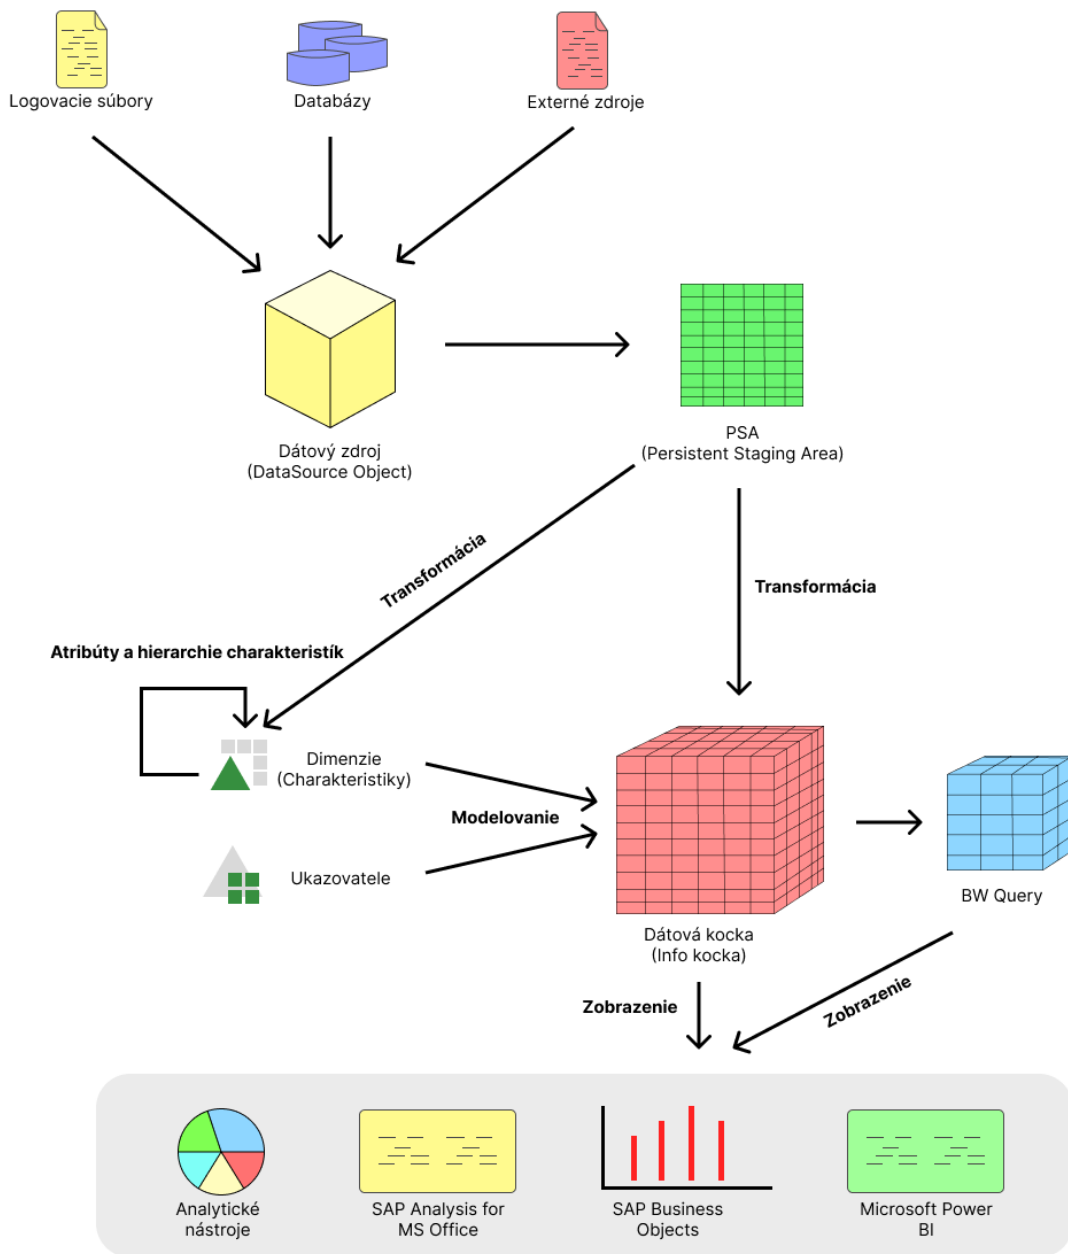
Logovacie súbory

Databázy

Externé zdroje

Dátový zdroj
(DataSource Object)

PSA
(Persistent Staging Area)

Transformácia

Transformácia

Atribúty a hierarchie charakteristík

Dimenzie
(Charakteristiky)

Modelovanie

Ukazovatele

Dátová kocka
(Info kocka)

BW Query

Zobrazenie

Zobrazenie

Analytické nástroje

SAP Analysis for MS Office

SAP Business Objects

Microsoft Power BI